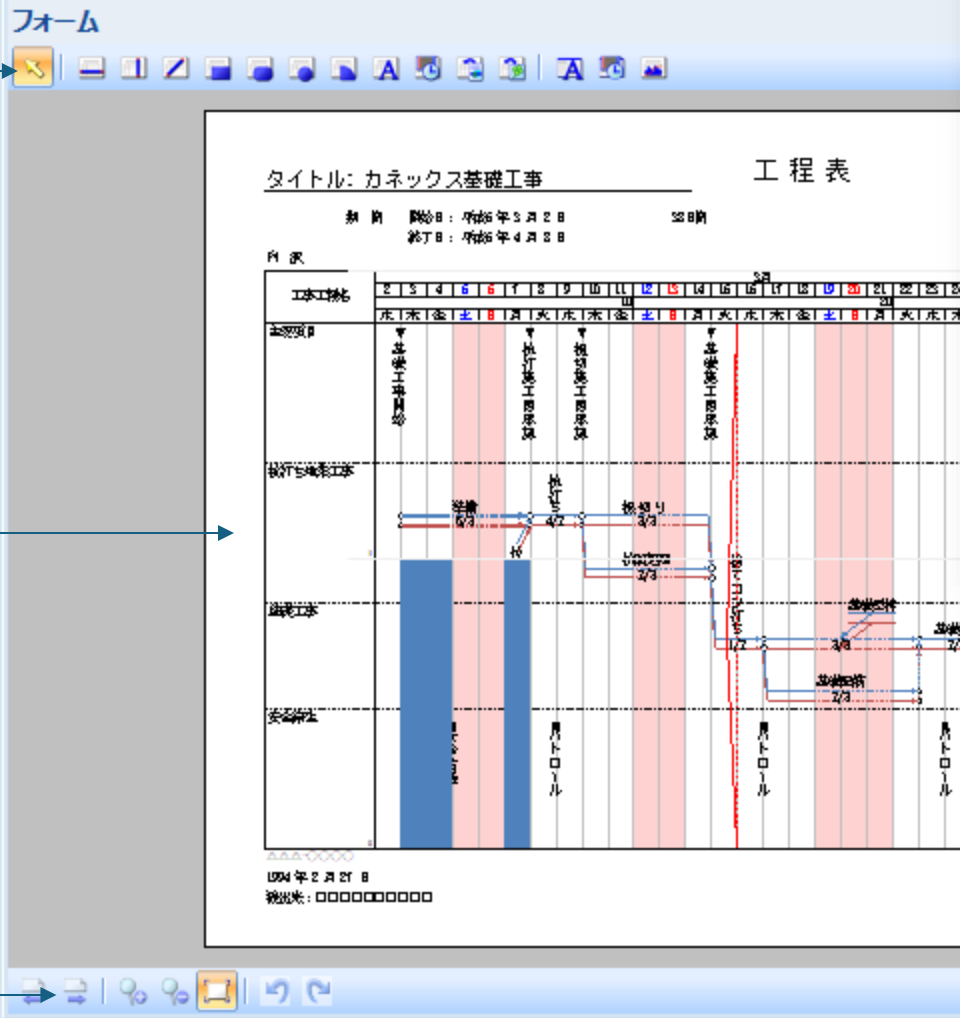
フォーム

タイトル: カネックス基礎工事

工 程 表

期 間 開始日：平成6年3月2日 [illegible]日間
終了日：平成6年4月3日

内 訳

工事工種名

| 2 | 3 | 4 | 5 | 6 | 7 | 8 | 9 | 10 | 11 | 12 | 13 | 14 | 15 | 16 | 17 | 18 | 19 | 20 | 21 | 22 | 23 |
|---|---|---|---|---|---|---|---|---|---|---|---|---|---|---|---|---|---|---|---|---|---|
| 水 | 木 | 金 | 土 | 日 | 月 | 火 | 水 | 木 | 金 | 土 | 日 | 月 | 火 | 水 | 木 | 金 | 土 | 日 | 月 | 火 | 水 |

主要項目

基礎工事開始

杭打完了

根切完了

基礎完了

杭打ち基礎工事

準備
2/3

杭打ち
4/7

根切り
3/3

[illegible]
2/3

基礎工事

基礎配筋

1/7

3/3

基礎型枠
2/3

安全衛生

パトロール

パトロール

パトロール

パトロール

1994年2月21日

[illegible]：□□□□□□□□□□